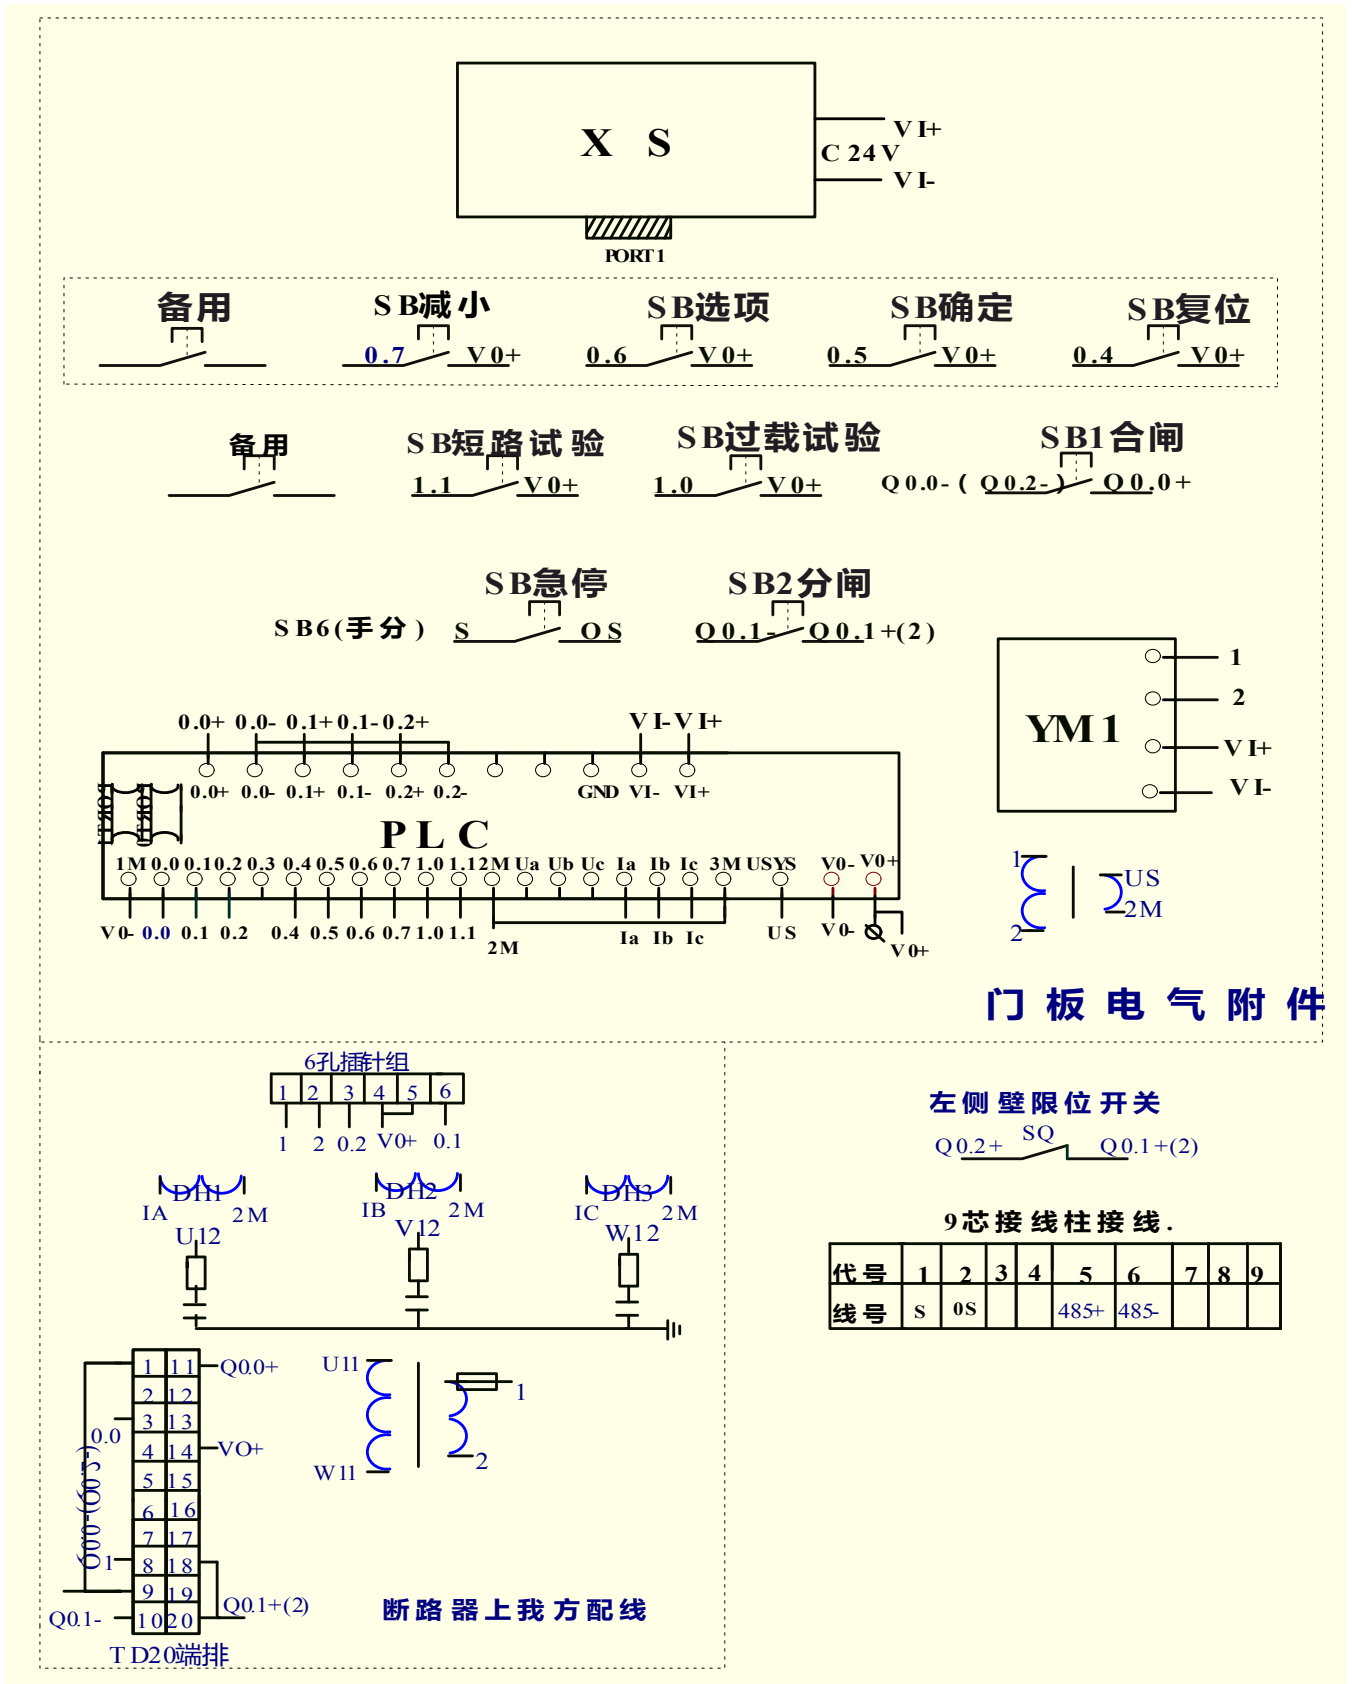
X S

V I+
C 24 V
V I-

PORT 1

备用

S B减小
0.7 V 0+

S B选项
0.6 V 0+

S B确定
0.5 V 0+

S B复位
0.4 V 0+

备用

S B短路试验
1.1 V 0+

S B过载试验
1.0 V 0+

S B1合闸
Q 0.0- ( Q 0.2- ) Q 0.0+

S B急停
S B6(手分) S O S

S B2分闸
Q 0.1- Q 0.1+(2)

YM 1
1
2
V I+
V I-

0.0+ 0.0- 0.1+ 0.1- 0.2+
V I- V I+
0.0+ 0.0- 0.1+ 0.1- 0.2+ 0.2- GND VI- VI+
P L C
1M 0.0 0.1 0.2 0.3 0.4 0.5 0.6 0.7 1.0 1.1 2M Ua Ub Uc Ia Ib Ic 3M US YS V0- V0+
V 0- 0.0 0.1 0.2 0.4 0.5 0.6 0.7 1.0 1.1 2M Ia Ib Ic US V 0- V 0+

1
2
US
2M

门 板 电 气 附 件

6孔插针组
| 1 | 2 | 3 | 4 | 5 | 6 |
|---|---|---|---|---|---|
1 2 0.2 V0+ 0.1

DH1 IA 2M U12
DH2 IB 2M V12
DH3 IC 2M W12

左侧壁限位开关
Q 0.2+ SQ Q 0.1+(2)

9芯接线柱接线.

| 代号 | 1 | 2 | 3 | 4 | 5 | 6 | 7 | 8 | 9 |
|---|---|---|---|---|---|---|---|---|---|
| 线号 | s | 0S | | | 485+ | 485- | | | |

1 11 Q0.0+
2 12
3 13
0.0
4 14 VO+
5 15
6 16
7 17
600-(603)
01
8 18
9 19 Q0.1+(2)
Q0.1- 10 20
T D20端排

U11
1
2
W11

断路器上我方配线